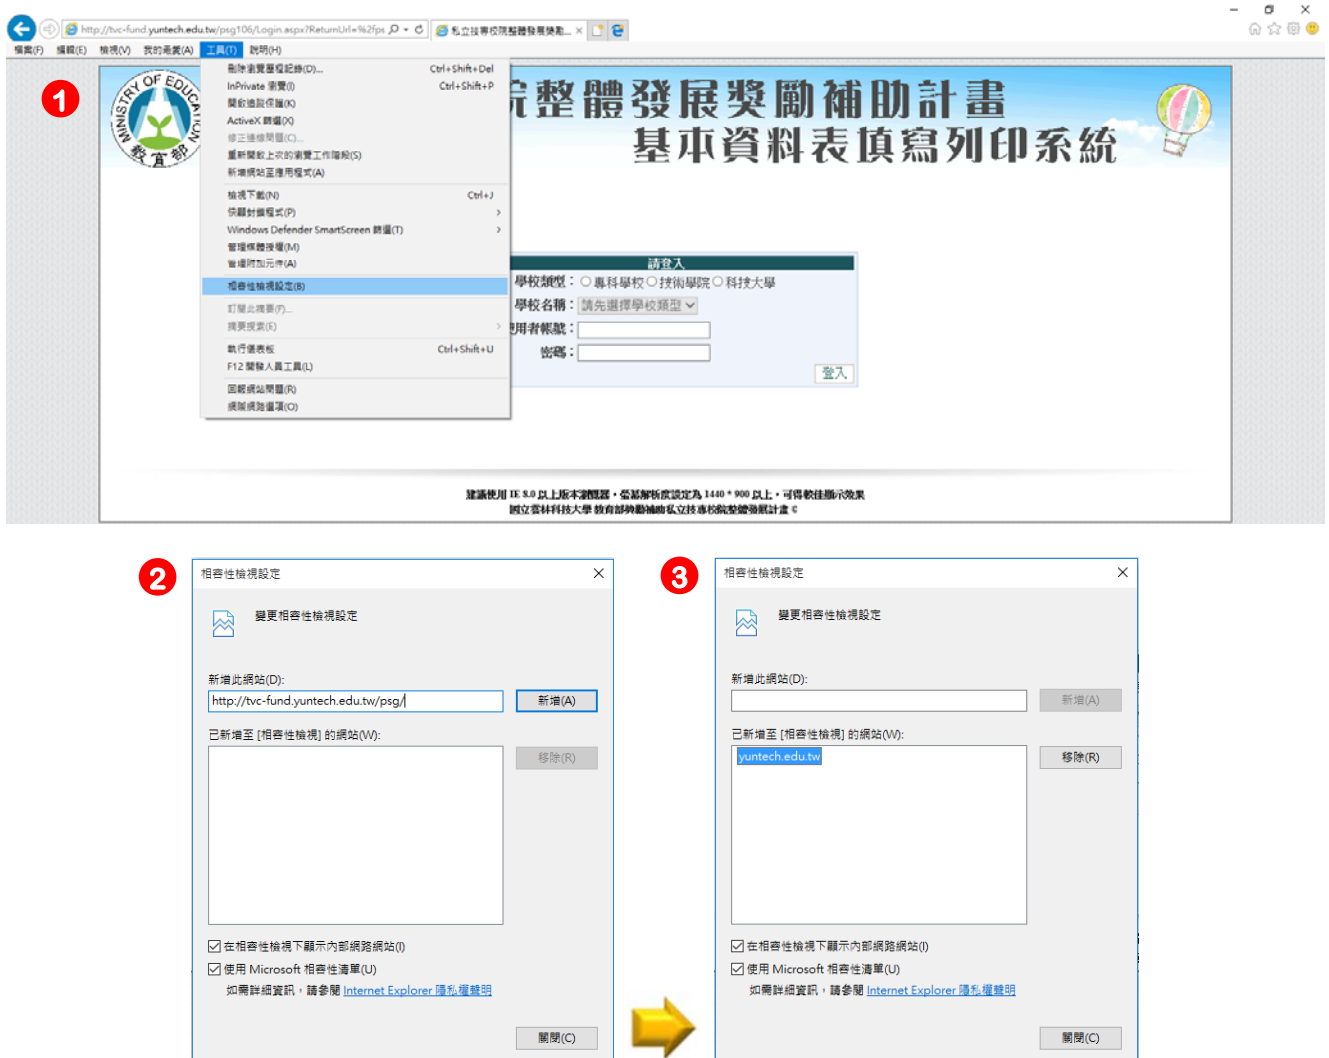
1

http://tvc-fund.yuntech.edu.tw/psg106/Login.aspx?ReturnUrl=%2fps
私立技專校院整體發展獎勵...

檔案(F) 編輯(E) 檢視(V) 我的最愛(A) 工具(T) 說明(H)

刪除瀏覽歷程記錄(D)... Ctrl+Shift+Del
InPrivate 瀏覽(I) Ctrl+Shift+P
開啟追蹤保護(K)
ActiveX 篩選(X)
修正連線問題(C)...
重新開啟上次的瀏覽工作階段(S)
新增網站至應用程式(A)
檢視下載(N) Ctrl+J
快顯封鎖程式(P)
Windows Defender SmartScreen 篩選(T)
管理媒體授權(M)
管理附加元件(A)
相容性檢視設定(B)
訂閱此摘要(F)...
摘要探索(E)
執行儀表板
F12 開發人員工具(L)
回報網站問題(R)
網際網路選項(O)

MINISTRY OF EDUCATION 教育部

院整體發展獎勵補助計畫
基本資料表填寫列印系統

請登入
學校類型：○專科學校○技術學院○科技大學
學校名稱：請先選擇學校類型
使用者帳號：
密碼：
登入

建議使用 IE 8.0 以上版本瀏覽器，螢幕解析度設定為 1440 * 900 以上，可得較佳顯示效果
國立雲林科技大學 教育部獎勵補助私立技專校院整體發展計畫 ©

2

相容性檢視設定
變更相容性檢視設定
新增此網站(D):
http://tvc-fund.yuntech.edu.tw/psg/
新增(A)
已新增至 [相容性檢視] 的網站(W):
移除(R)
☑ 在相容性檢視下顯示內部網路網站(I)
☑ 使用 Microsoft 相容性清單(U)
如需詳細資訊，請參閱 Internet Explorer 隱私權聲明
關閉(C)

3

相容性檢視設定
變更相容性檢視設定
新增此網站(D):
新增(A)
已新增至 [相容性檢視] 的網站(W):
yuntech.edu.tw
移除(R)
☑ 在相容性檢視下顯示內部網路網站(I)
☑ 使用 Microsoft 相容性清單(U)
如需詳細資訊，請參閱 Internet Explorer 隱私權聲明
關閉(C)